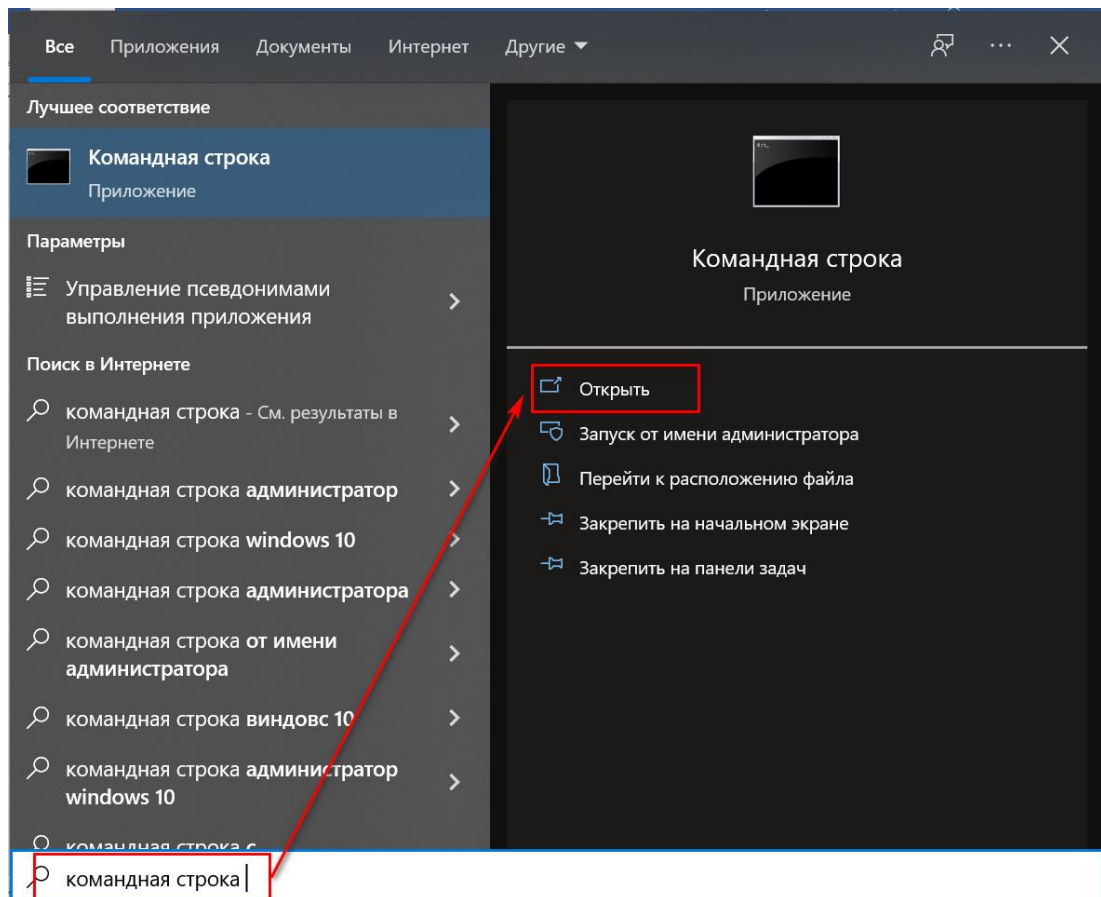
Все Приложения Документы Интернет Другие

Лучшее соответствие

Командная строка
Приложение

Параметры

Управление псевдонимами выполнения приложения

Поиск в Интернете

командная строка - См. результаты в Интернете

командная строка администратор

командная строка windows 10

командная строка администратора

командная строка от имени администратора

командная строка виндовс 10

командная строка администратор windows 10

командная строка с

Командная строка
Приложение

Открыть

Запуск от имени администратора

Перейти к расположению файла

Закрепить на начальном экране

Закрепить на панели задач

командная строка